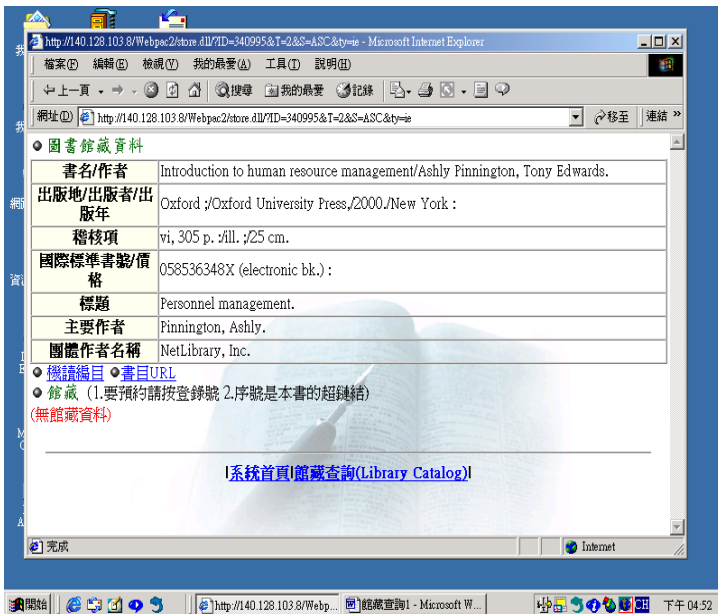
http://140.128.103.8/Webpac2/store.dll/?ID=340995&T=2&S=ASC&ty=ie - Microsoft Internet Explorer

檔案(F) 編輯(E) 檢視(V) 我的最愛(A) 工具(T) 說明(H)

上一頁 搜尋 我的最愛 記錄

網址(D) http://140.128.103.8/Webpac2/store.dll/?ID=340995&T=2&S=ASC&ty=ie 移至 連結

圖書館藏資料

| 書名/作者 | Introduction to human resource management/Ashly Pinnington, Tony Edwards. |
|---|---|
| 出版地/出版者/出版年 | Oxford ;/Oxford University Press,/2000./New York : |
| 稽核項 | vi, 305 p. :/ill. ;/25 cm. |
| 國際標準書號/價格 | 058536348X (electronic bk.) : |
| 標題 | Personnel management. |
| 主要作者 | Pinnington, Ashly. |
| 團體作者名稱 | NetLibrary, Inc. |

機讀編目 書目URL

館藏 (1.要預約請按登錄號 2.序號是本書的超鏈結)

(無館藏資料)

|系統首頁|館藏查詢(Library Catalog)|

完成 Internet

開始 http://140.128.103.8/Webp... 館藏查詢1 - Microsoft W... CH 下午 04:52